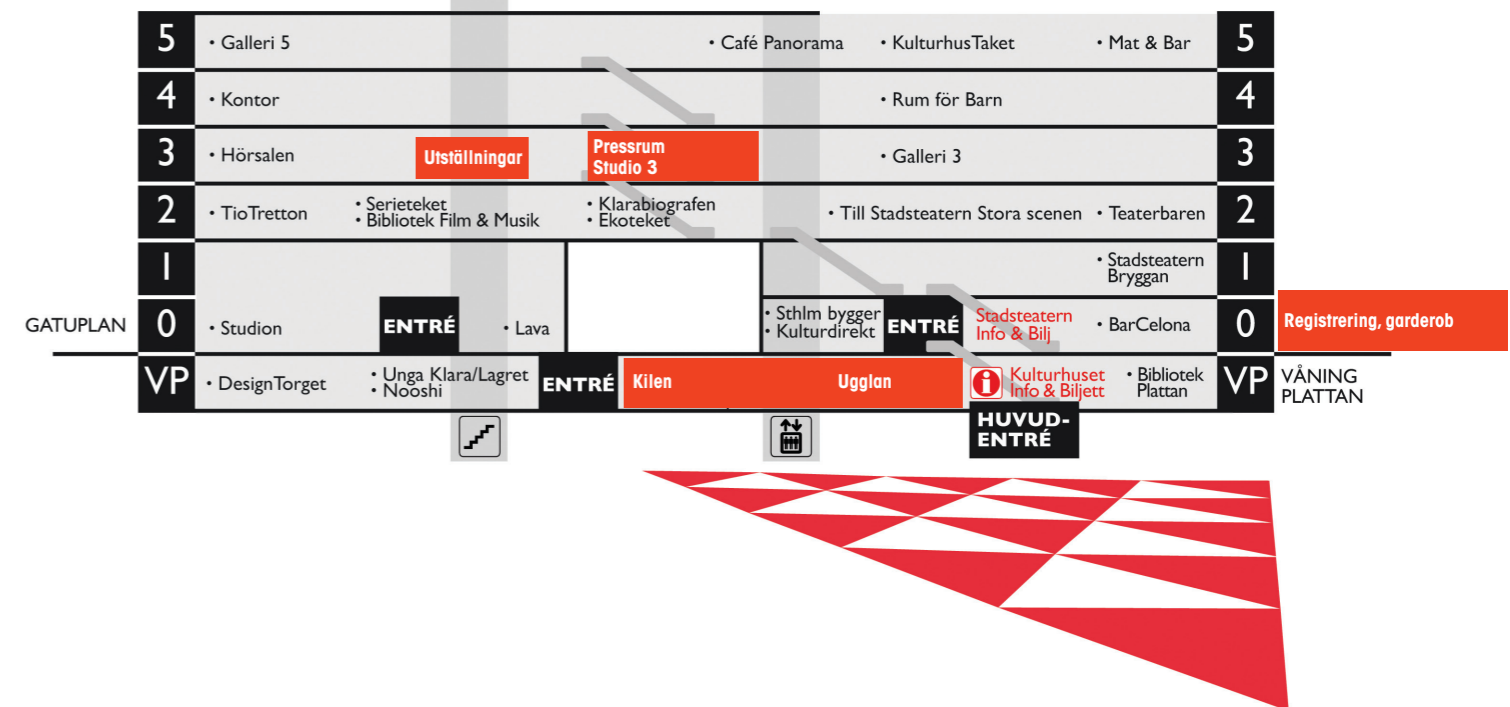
5 • Galleri 5 • Café Panorama • KulturhusTaket • Mat & Bar 5

4 • Kontor • Rum för Barn 4

3 • Hörsalen Utställningar Pressrum Studio 3 • Galleri 3 3

2 • TioTretton • Serieteket • Bibliotek Film & Musik • Klarabiografen • Ekoteket • Till Stadsteatern Stora scenen • Teaterbaren 2

1 • Stadsteatern Bryggan 1

GATUPLAN 0 • Studion ENTRÉ • Lava • Sthlm bygger • Kulturdirekt ENTRÉ Stadsteatern Info & Bilj • BarCelona 0 Registrering, garderob

VP • DesignTorget • Unga Klara/Lagret • Nooshi ENTRÉ Kilen Ugglan Kulturhuset Info & Biljett • Bibliotek Plattan VP VÅNING PLATTAN

HUVUD-ENTRÉ